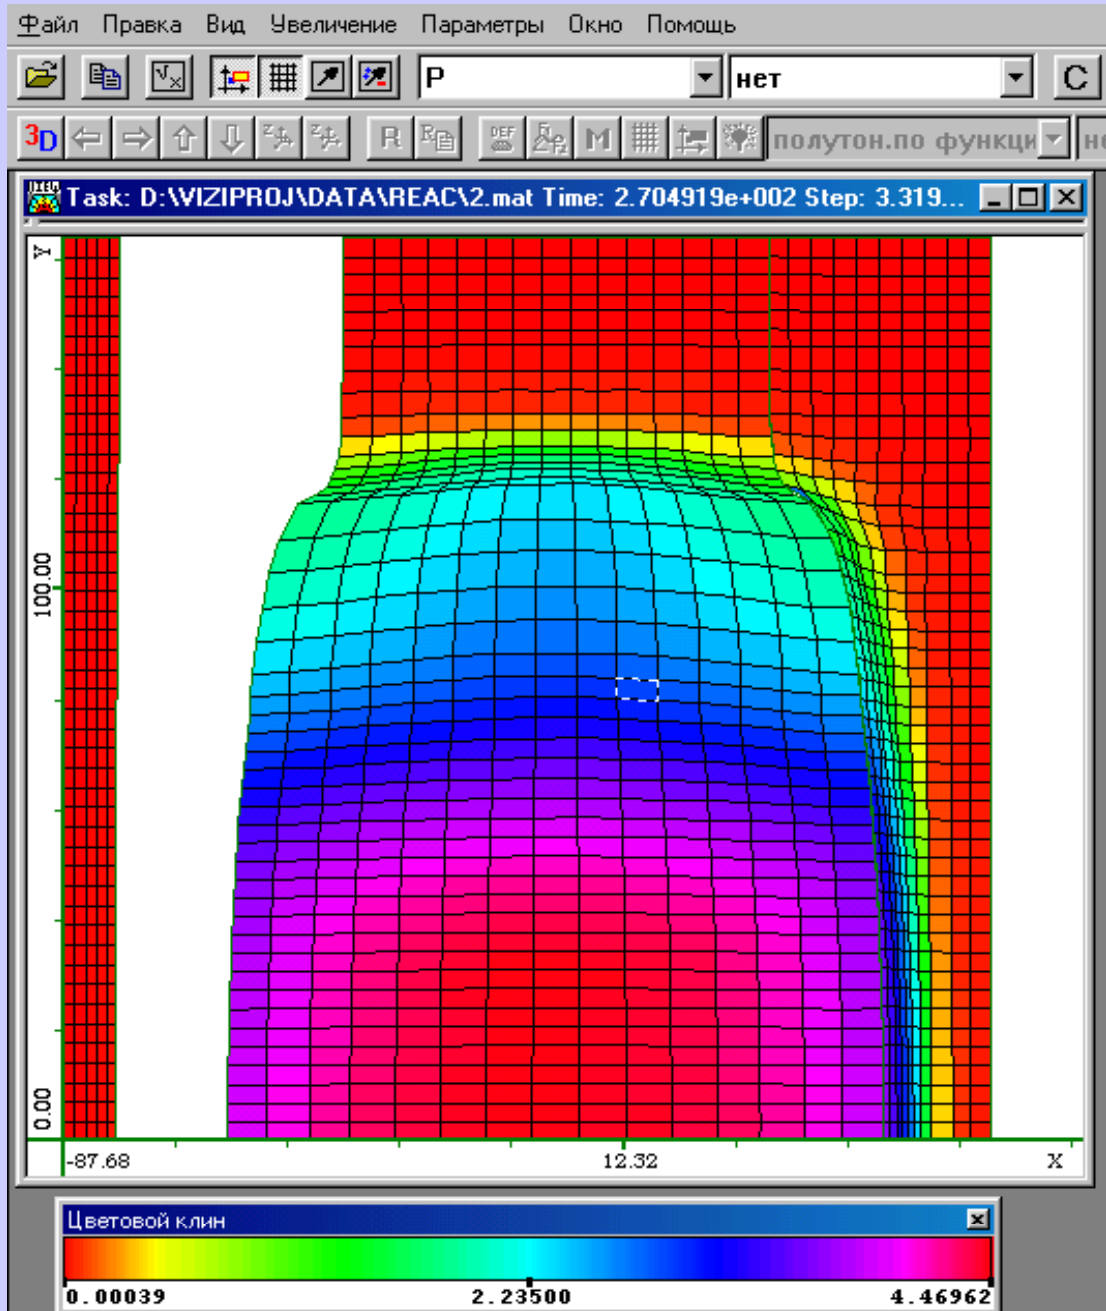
Файл Правка Вид Увеличение Параметры Окно Помощь

P
нет
C

3D
R
M
полутон.по функци
нс

Task: D:\VIZIPROJ\DATA\REAC\2.mat Time: 2.704919e+002 Step: 3.319...

Y
100.00
0.00
-87.68
12.32
X

Цветовой клин
0.00039
2.23500
4.46962